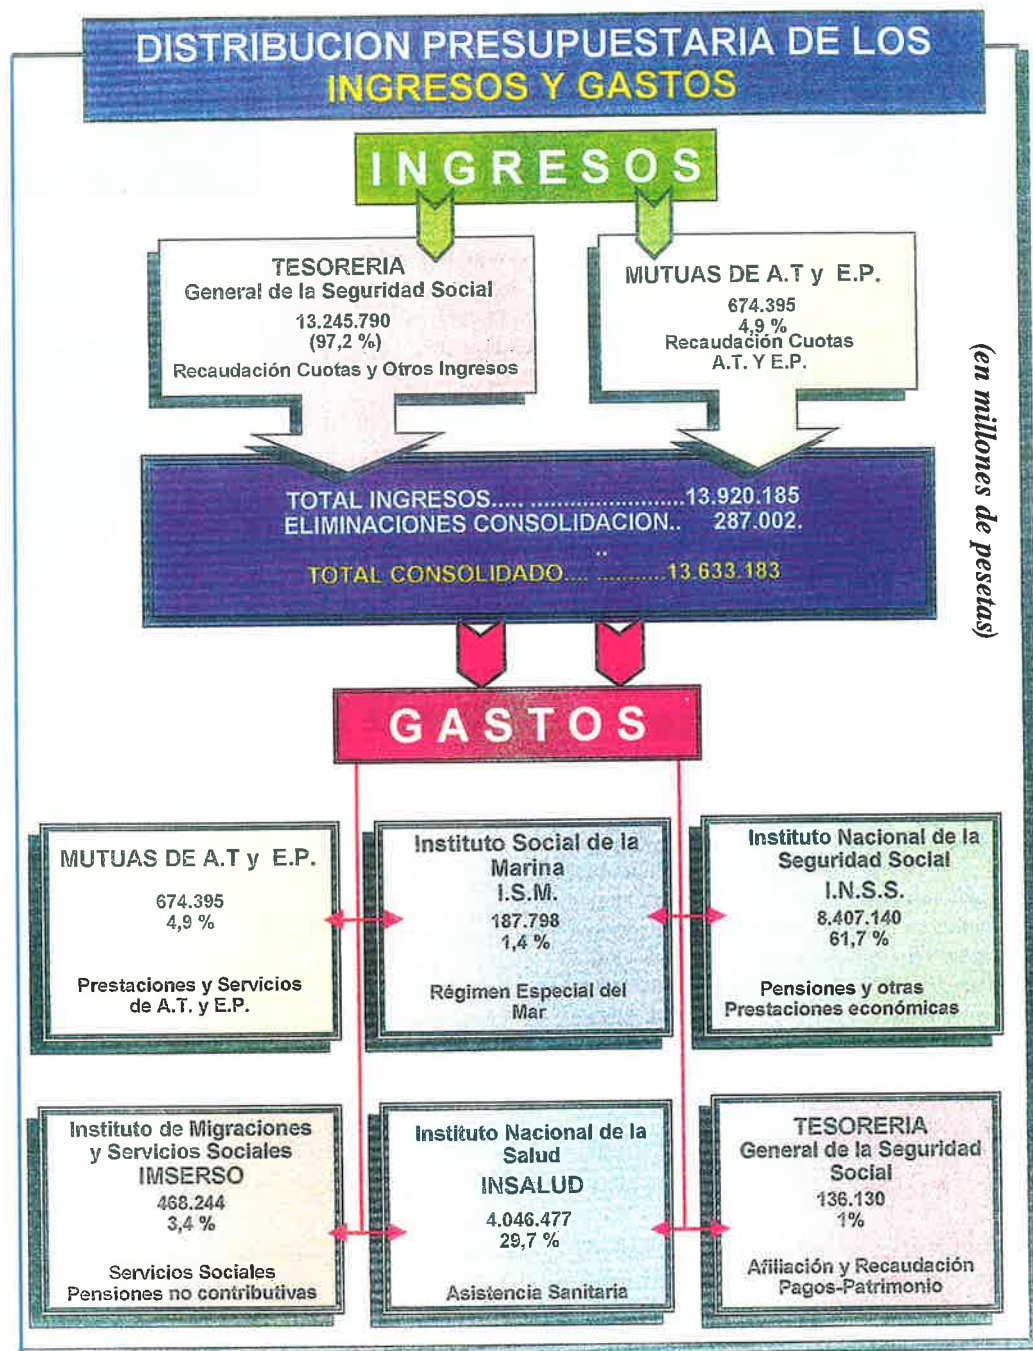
DISTRIBUCION PRESUPUESTARIA DE LOS INGRESOS Y GASTOS

INGRESOS

TESORERIA
General de la Seguridad Social
13.245.790
(97,2 %)
Recaudación Cuotas y Otros Ingresos

MUTUAS DE A.T y E.P.
674.395
4,9 %
Recaudación Cuotas
A.T. Y E.P.

(en millones de pesetas)

TOTAL INGRESOS..... .......................13.920.185
ELIMINACIONES CONSOLIDACION.. 287.002.
..
TOTAL CONSOLIDADO.... ..........13.633.183

GASTOS

MUTUAS DE A.T y E.P.
674.395
4,9 %
Prestaciones y Servicios de A.T. y E.P.

Instituto Social de la Marina
I.S.M.
187.798
1,4 %
Régimen Especial del Mar

Instituto Nacional de la Seguridad Social
I.N.S.S.
8.407.140
61,7 %
Pensiones y otras Prestaciones económicas

Instituto de Migraciones y Servicios Sociales
IMSERSO
468.244
3,4 %
Servicios Sociales
Pensiones no contributivas

Instituto Nacional de la Salud
INSALUD
4.046.477
29,7 %
Asistencia Sanitaria

TESORERIA
General de la Seguridad Social
136.130
1%
Afiliación y Recaudación
Pagos-Patrimonio